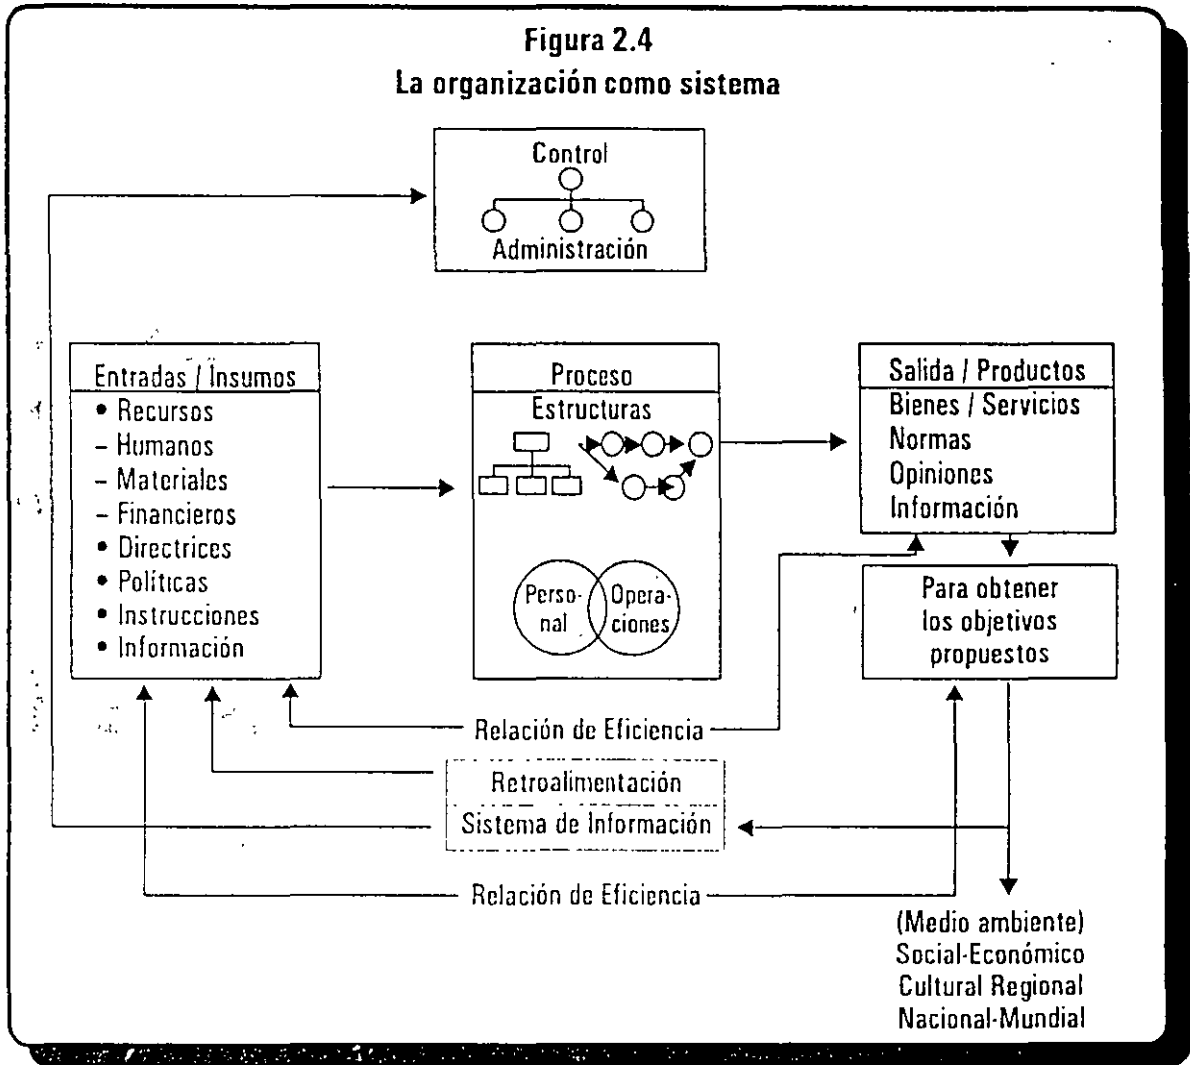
Figura 2.4
La organización como sistema

Control
Administración

Entradas / Insumos
• Recursos
– Humanos
– Materiales
– Financieros
• Directrices
• Políticas
• Instrucciones
• Información

Proceso
Estructuras
Personal
Operaciones

Salida / Productos
Bienes / Servicios
Normas
Opiniones
Información

Para obtener los objetivos propuestos

Relación de Eficiencia

Retroalimentación
Sistema de Información

Relación de Eficiencia

(Medio ambiente)
Social-Económico
Cultural Regional
Nacional-Mundial